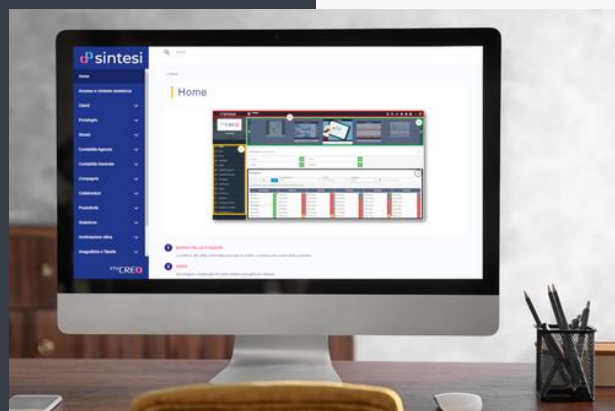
sintesi

Home

Accesso a Sintesi assistenza

Clienti

Portafoglio

Sinistri

Contabilità Agenzia

Contabilità Generale

Compagnie

Collaboratori

Produttività

Statistica

Archiviazione ottica

Anagrafiche e Tabelle

Home

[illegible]

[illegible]

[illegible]